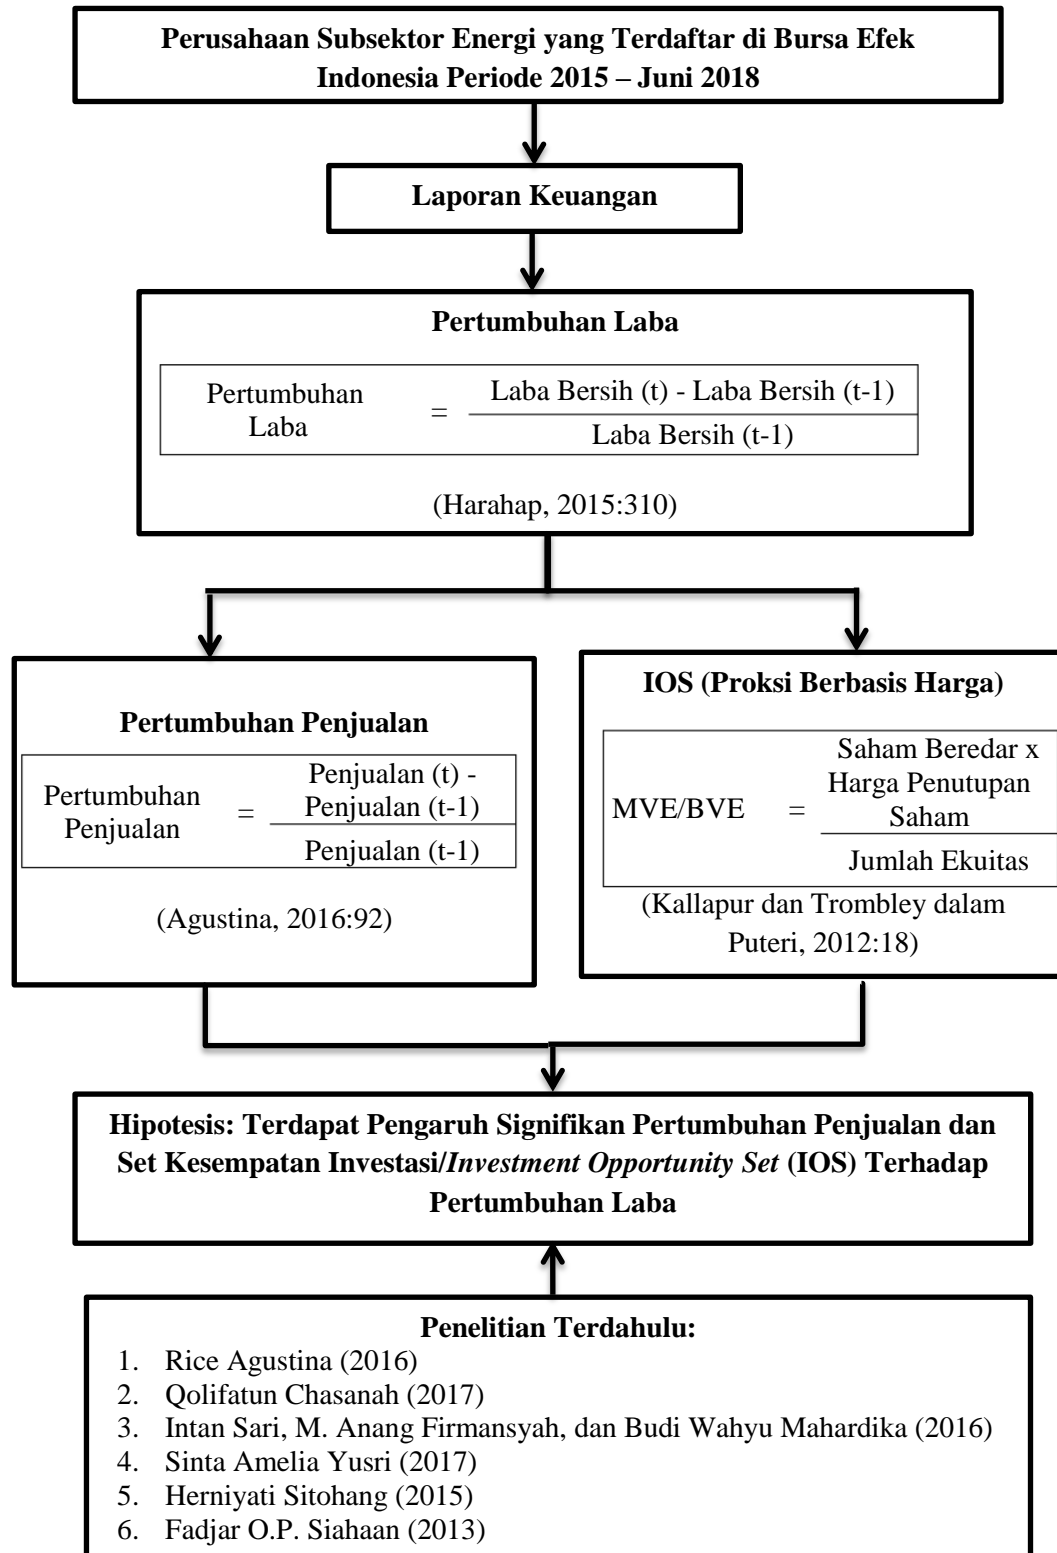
**Perusahaan Subsektor Energi yang Terdaftar di Bursa Efek Indonesia Periode 2015 – Juni 2018**

**Laporan Keuangan**

**Pertumbuhan Laba**

$\text{Pertumbuhan Laba} = \frac{\text{Laba Bersih (t) - Laba Bersih (t-1)}}{\text{Laba Bersih (t-1)}}$

(Harahap, 2015:310)

**Pertumbuhan Penjualan**

$\text{Pertumbuhan Penjualan} = \frac{\text{Penjualan (t) - Penjualan (t-1)}}{\text{Penjualan (t-1)}}$

(Agustina, 2016:92)

**IOS (Proksi Berbasis Harga)**

$\text{MVE/BVE} = \frac{\text{Saham Beredar x Harga Penutupan Saham}}{\text{Jumlah Ekuitas}}$

(Kallapur dan Trombley dalam Puteri, 2012:18)

**Hipotesis: Terdapat Pengaruh Signifikan Pertumbuhan Penjualan dan Set Kesempatan Investasi/*Investment Opportunity Set* (IOS) Terhadap Pertumbuhan Laba**

**Penelitian Terdahulu:**
1. Rice Agustina (2016)
2. Qolifatun Chasanah (2017)
3. Intan Sari, M. Anang Firmansyah, dan Budi Wahyu Mahardika (2016)
4. Sinta Amelia Yusri (2017)
5. Herniyati Sitohang (2015)
6. Fadjar O.P. Siahaan (2013)